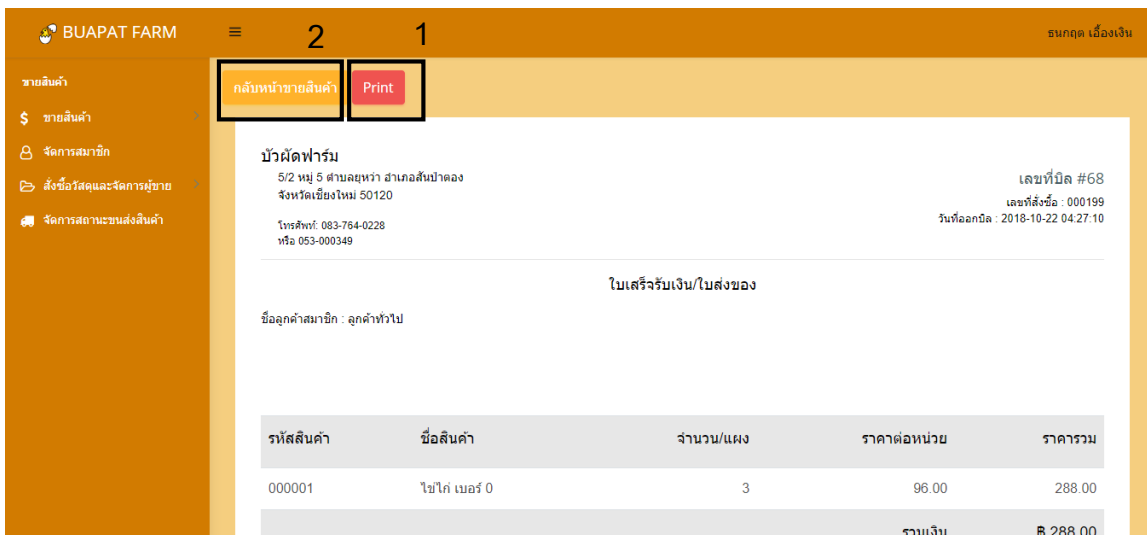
BUAPAT FARM

≡

2 1

ธนกฤต เอื้องเงิน

ขายสินค้า

$ ขายสินค้า

จัดการสมาชิก

สั่งซื้อวัสดุและจัดการผู้ขาย

จัดการสถานะขนส่งสินค้า

กลับหน้าขายสินค้า

Print

บัวผัดฟาร์ม
5/2 หมู่ 5 ตำบลยุหว่า อำเภอสันป่าตอง
จังหวัดเชียงใหม่ 50120

โทรศัพท์: 083-764-0228
หรือ 053-000349

เลขที่บิล #68
เลขที่สั่งซื้อ : 000199
วันที่ออกบิล : 2018-10-22 04:27:10

ใบเสร็จรับเงิน/ใบส่งของ

ชื่อลูกค้าสมาชิก : ลูกค้าทั่วไป

| รหัสสินค้า | ชื่อสินค้า | จำนวน/แผง | ราคาต่อหน่วย | ราคารวม |
|---|---|---|---|---|
| 000001 | ไข่ไก่ เบอร์ 0 | 3 | 96.00 | 288.00 |
| | | | รวมเงิน | ฿ 288.00 |